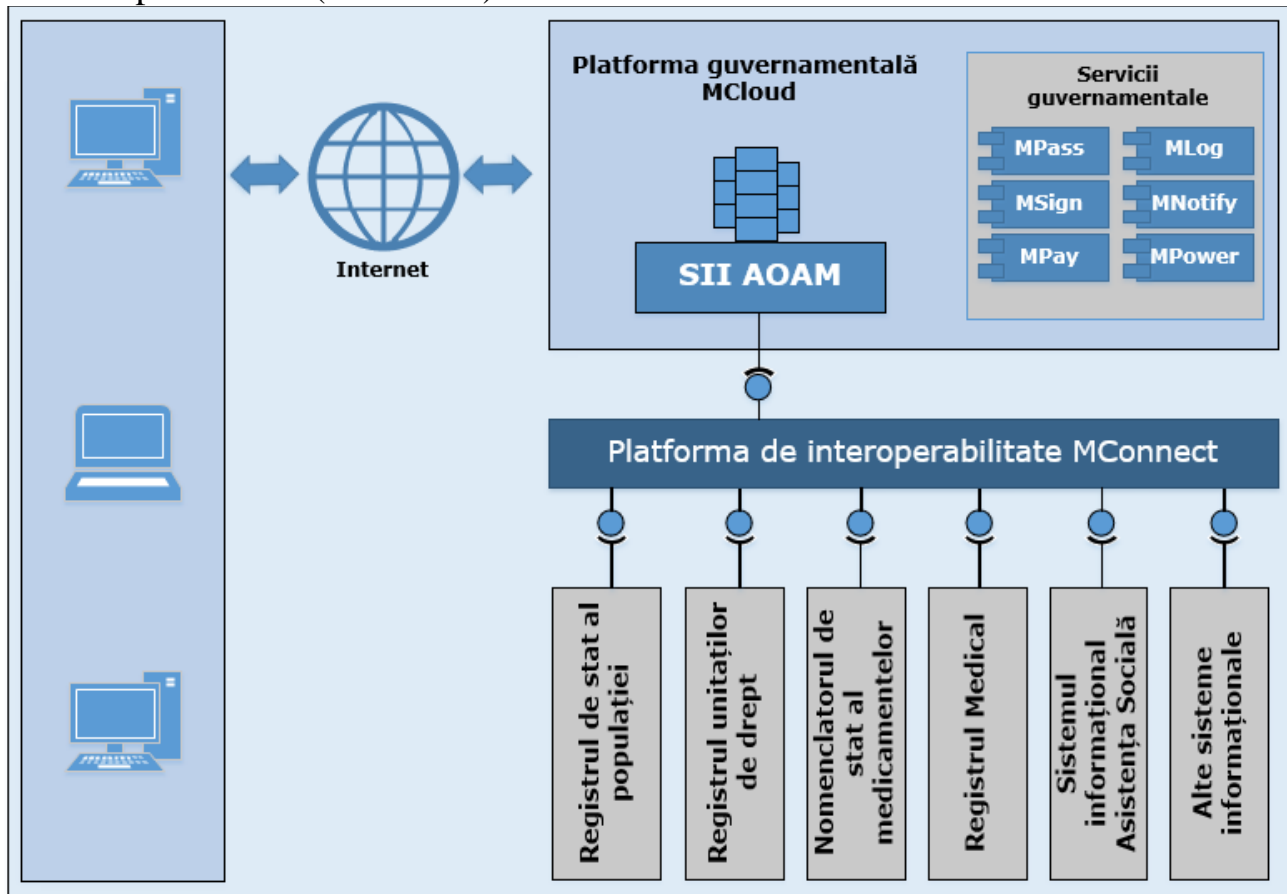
Internet

Platforma guvernamentală MCloud

SII AOAM

Servicii guvernamentale

MPass

MLog

MSign

MNotify

MPay

MPower

Platforma de interoperabilitate MConnect

Registrul de stat al populației

Registrul unităților de drept

Nomenclatorul de stat al medicamentelor

Registrul Medical

Sistemul informațional Asistența Socială

Alte sisteme informaționale